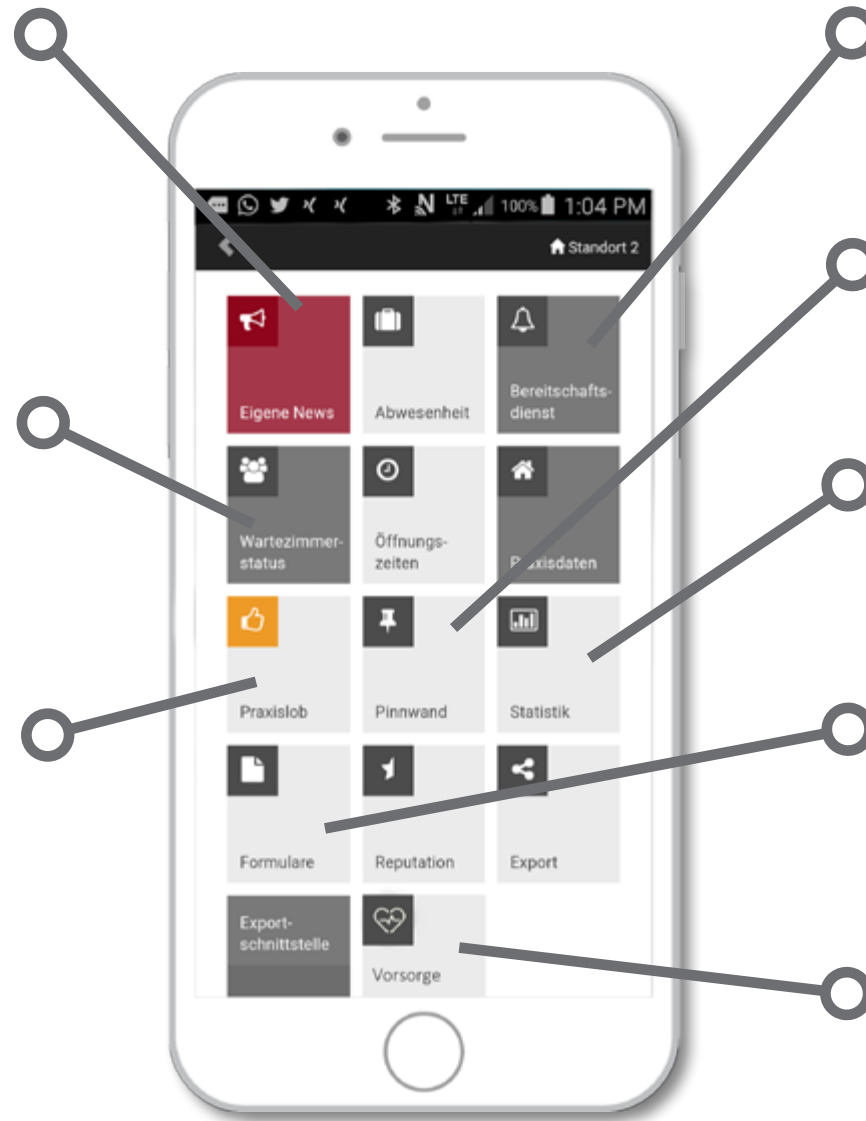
100% 1:04 PM

Standort 2

Eigene News

Abwesenheit

Bereitschaftsdienst

Wartezimmerstatus

Öffnungszeiten

P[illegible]axisdaten

Praxislob

Pinnwand

Statistik

Formulare

Reputation

Export

Exportschnittstelle

Vorsorge